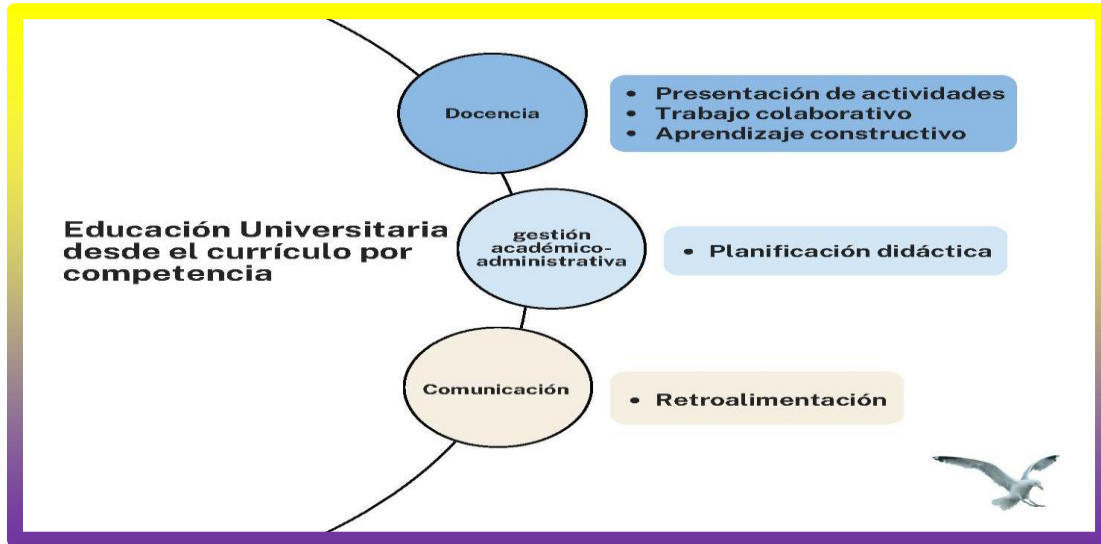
Educación Universitaria desde el currículo por competencia

Docencia

• Presentación de actividades
• Trabajo colaborativo
• Aprendizaje constructivo

gestión académico-administrativa

• Planificación didáctica

Comunicación

• Retroalimentación